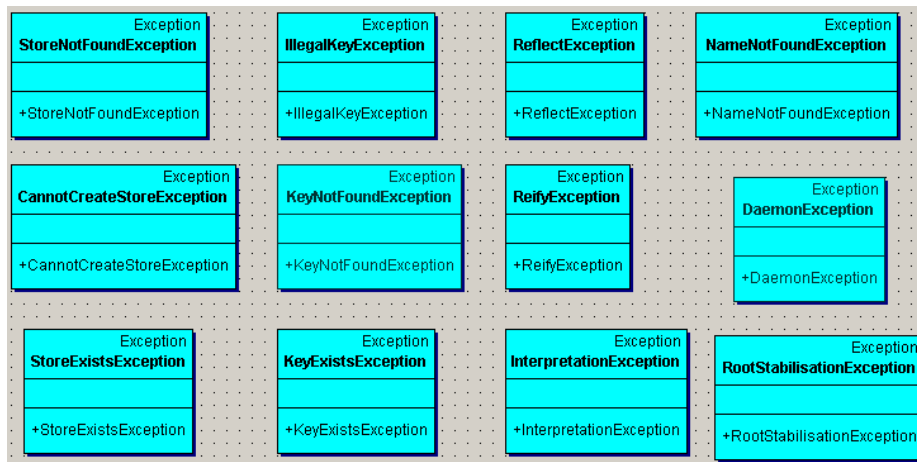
Exception
StoreNotFoundException

+StoreNotFoundException

Exception
IllegalKeyException

+IllegalKeyException

Exception
ReflectException

+ReflectException

Exception
NameNotFoundException

+NameNotFoundException

Exception
CannotCreateStoreException

+CannotCreateStoreException

Exception
KeyNotFoundException

+KeyNotFoundException

Exception
ReifyException

+ReifyException

Exception
DaemonException

+DaemonException

Exception
StoreExistsException

+StoreExistsException

Exception
KeyExistsException

+KeyExistsException

Exception
InterpretationException

+InterpretationException

Exception
RootStabilisationException

+RootStabilisationException